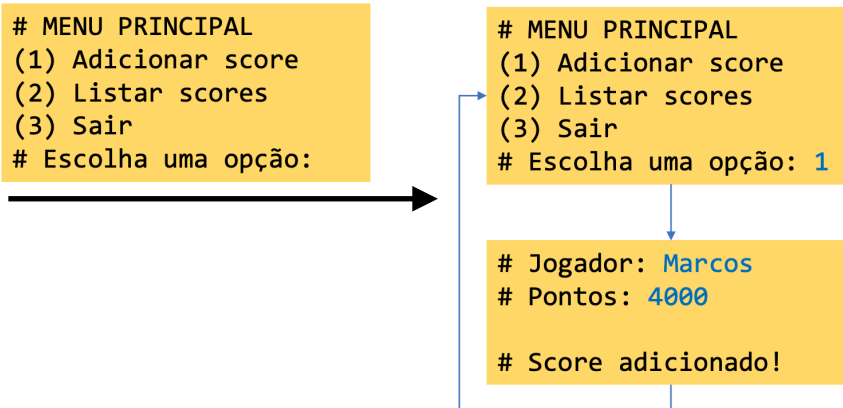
# MENU PRINCIPAL
(1) Adicionar score
(2) Listar scores
(3) Sair
# Escolha uma opção:

# MENU PRINCIPAL
(1) Adicionar score
(2) Listar scores
(3) Sair
# Escolha uma opção: 1

# Jogador: Marcos
# Pontos: 4000

# Score adicionado!